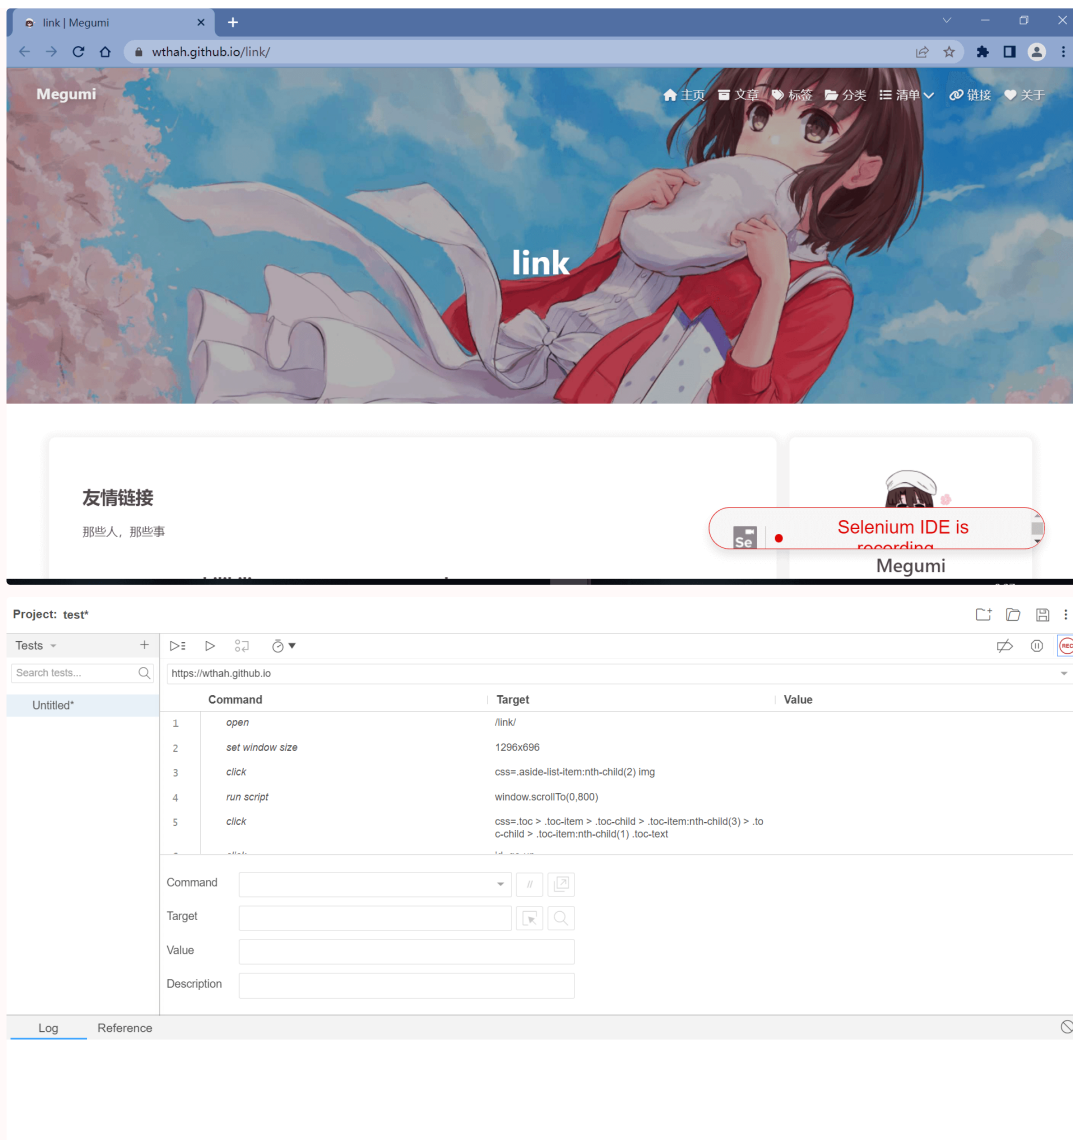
link | Megumi

wthah.github.io/link/

Megumi

主页 文章 标签 分类 清单 链接 关于

link

友情链接

那些人，那些事

Selenium IDE is recording

Megumi

Project: test*

Tests +

Search tests...

Untitled*

https://wthah.github.io

| | Command | Target | Value |
|---|---|---|---|
| 1 | open | /link/ | |
| 2 | set window size | 1296x696 | |
| 3 | click | css=.aside-list-item:nth-child(2) img | |
| 4 | run script | window.scrollTo(0,800) | |
| 5 | click | css=.toc > .toc-item > .toc-child > .toc-item:nth-child(3) > .toc-child > .toc-item:nth-child(1) .toc-text | |
| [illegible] | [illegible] | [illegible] | |

Command

Target

Value

Description

Log Reference